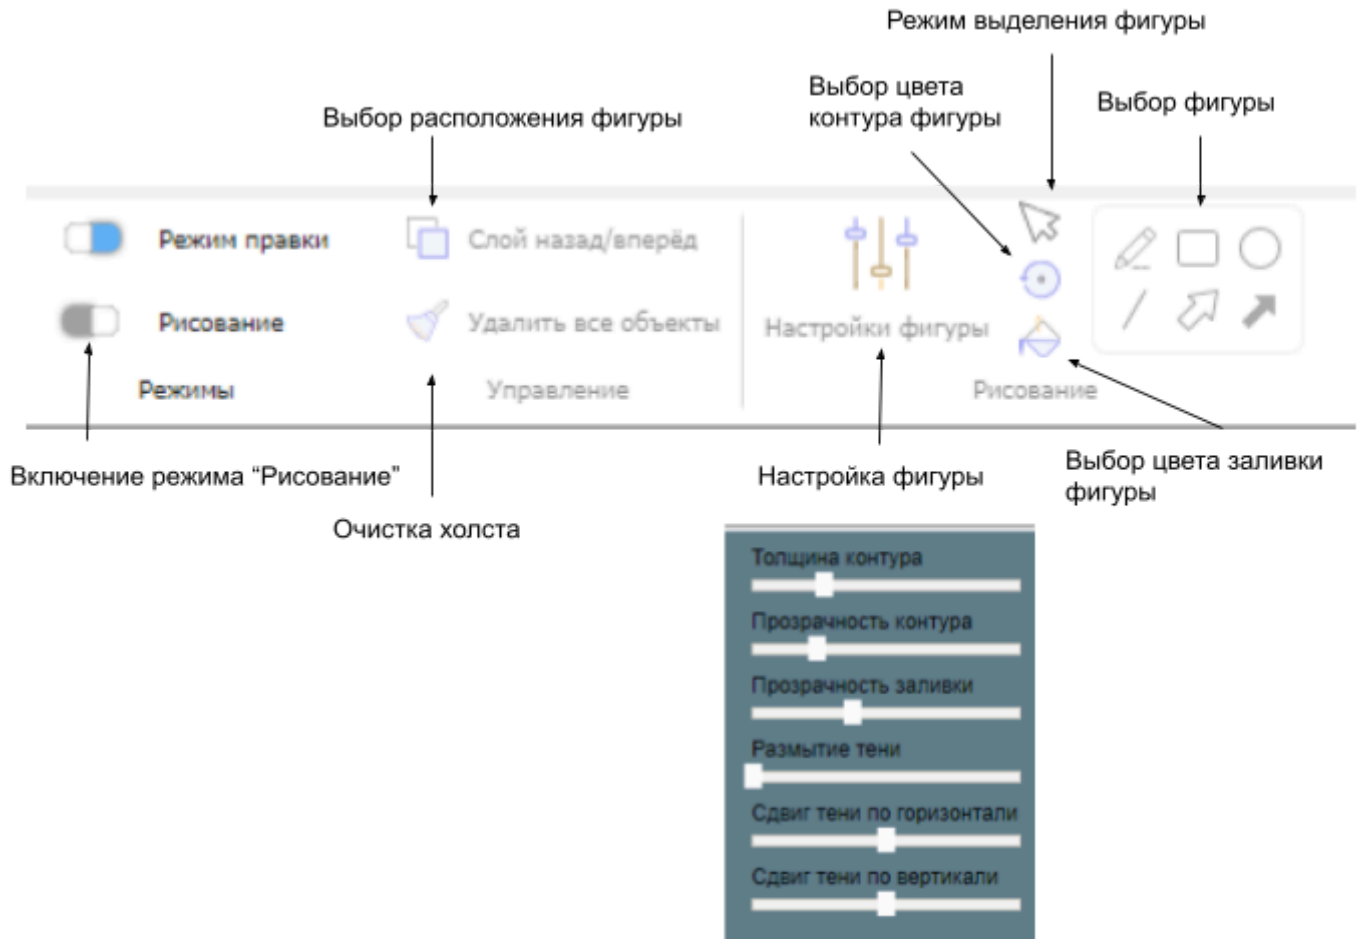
Режим выделения фигуры

Выбор цвета контура фигуры

Выбор фигуры

Выбор расположения фигуры

Режим правки

Слой назад/вперёд

Рисование

Удалить все объекты

Настройки фигуры

Режимы

Управление

Рисование

Включение режима “Рисование”

Очистка холста

Настройка фигуры

Выбор цвета заливки фигуры

Толщина контура

Прозрачность контура

Прозрачность заливки

Размытие тени

Сдвиг тени по горизонтали

Сдвиг тени по вертикали